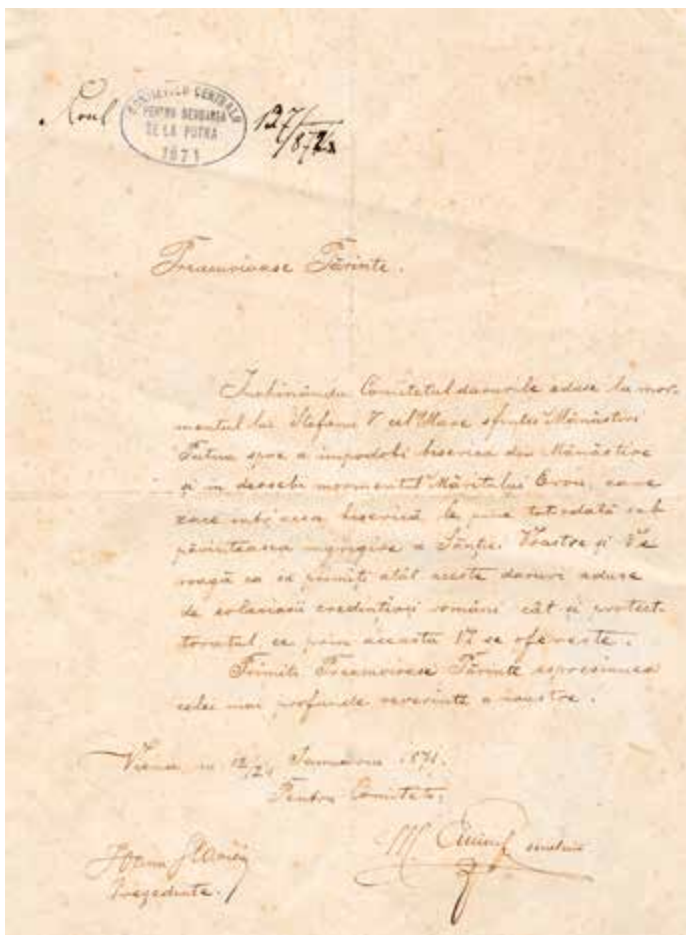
Nrul [COMITETUL CENTRAL PENTRU SERBAREA DE LA PUTNA 1871] 127/871

Preacuvioase Părinte.

Închinându Comitetul darurile aduse la monumentul lui Stefanu V cel Mare sfintei Mănăstiri Putna spre a împodobi biserica din Mănăstire și în deosebi monumentul Măritului Erou, care zace într'acea biserică, le pune totodată sub păzitoarea îngrijire a Sânţiei Voastre și Vă roagă să Vă primiţi atât aceste daruri aduse de colaţiunii credincioși români cât și protectoratul ce prin acestu Ⅰ7 se oferește.

Primiţi Preacuvioase Părinte espresiunea celei mai profunde reverinţe a noastre.

Viena în 12/24 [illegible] 1871.
Pentru Comitetu:

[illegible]
Președinte.

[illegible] secretariu